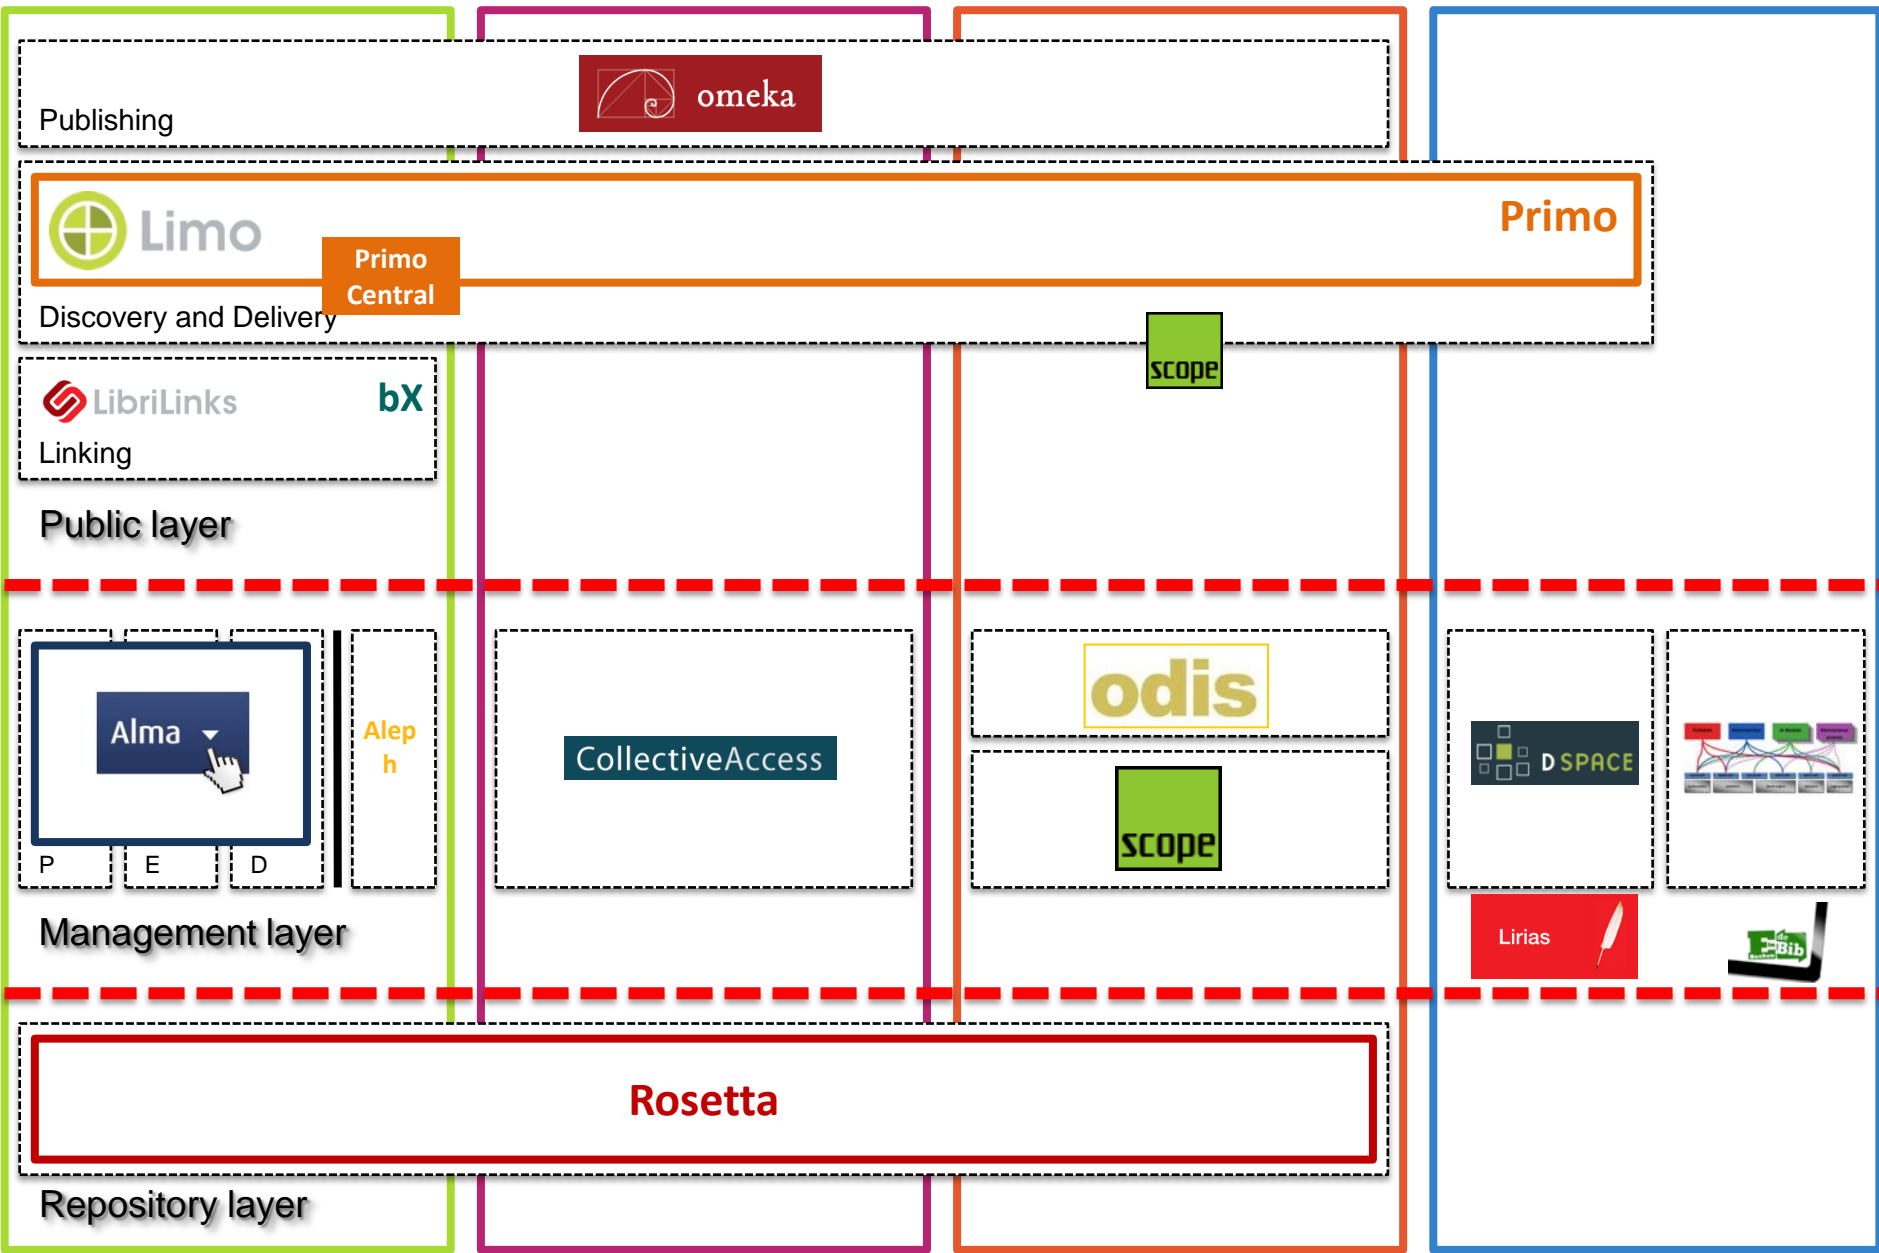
omeka

Publishing

Limo

Primo Central

Primo

Discovery and Delivery

scope

LibriLinks

bX

Linking

Public layer

Alma

P

E

D

Aleph

CollectiveAccess

odis

scope

DSPACE

Lirias

Management layer

Rosetta

Repository layer